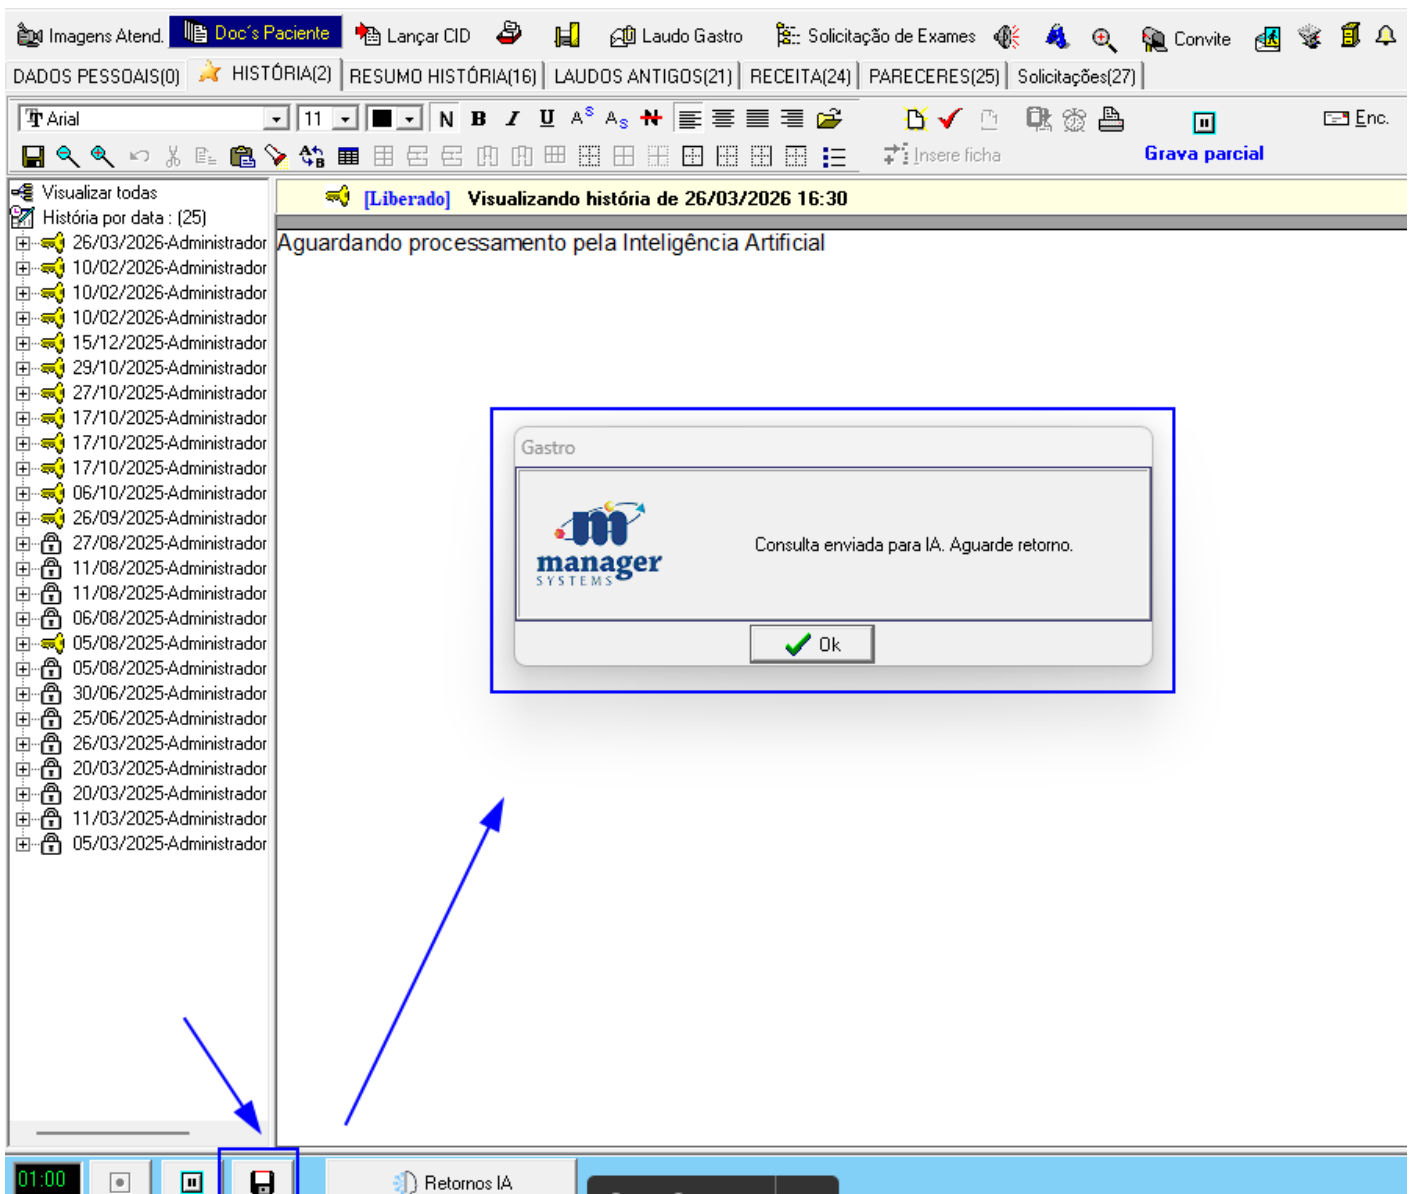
Imagens Atend. Doc's Paciente Lançar CID Laudo Gastro Solicitação de Exames Convite

DADOS PESSOAIS(0) HISTÓRIA(2) RESUMO HISTÓRIA(16) LAUDOS ANTIGOS(21) RECEITA(24) PARECERES(25) Solicitações(27)

Arial 11 N B I U $A^S$ $A_S$ Enc.

Insere ficha Grava parcial

Visualizar todas
História por data : (25)
26/03/2026-Administrador
10/02/2026-Administrador
10/02/2026-Administrador
10/02/2026-Administrador
15/12/2025-Administrador
29/10/2025-Administrador
27/10/2025-Administrador
17/10/2025-Administrador
17/10/2025-Administrador
17/10/2025-Administrador
06/10/2025-Administrador
26/09/2025-Administrador
27/08/2025-Administrador
11/08/2025-Administrador
11/08/2025-Administrador
06/08/2025-Administrador
05/08/2025-Administrador
05/08/2025-Administrador
30/06/2025-Administrador
25/06/2025-Administrador
26/03/2025-Administrador
20/03/2025-Administrador
20/03/2025-Administrador
11/03/2025-Administrador
05/03/2025-Administrador

[Liberado] Visualizando história de 26/03/2026 16:30

Aguardando processamento pela Inteligência Artificial

Gastro

manager SYSTEMS

Consulta enviada para IA. Aguarde retorno.

Ok

01:00 Retornos IA